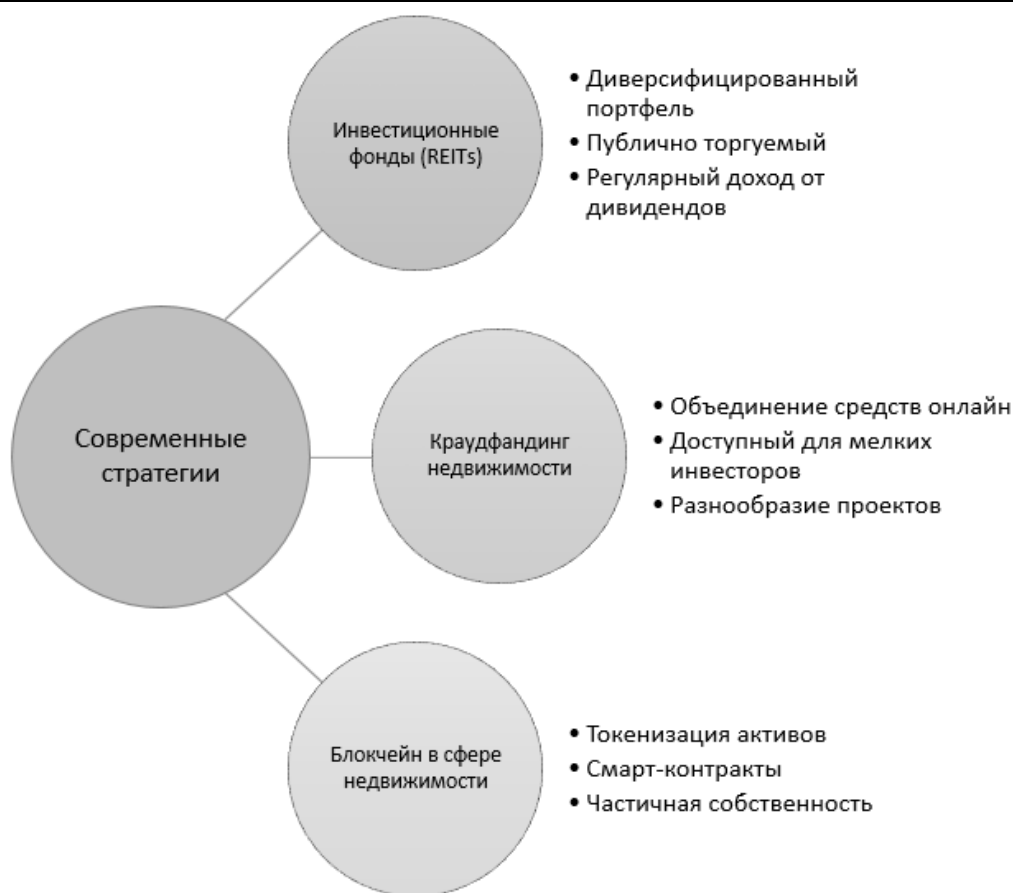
Современные стратегии

Инвестиционные фонды (REITs)

• Диверсифицированный портфель
• Публично торгуемый
• Регулярный доход от дивидендов

Краудфандинг недвижимости

• Объединение средств онлайн
• Доступный для мелких инвесторов
• Разнообразие проектов

Блокчейн в сфере недвижимости

• Токенизация активов
• Смарт-контракты
• Частичная собственность